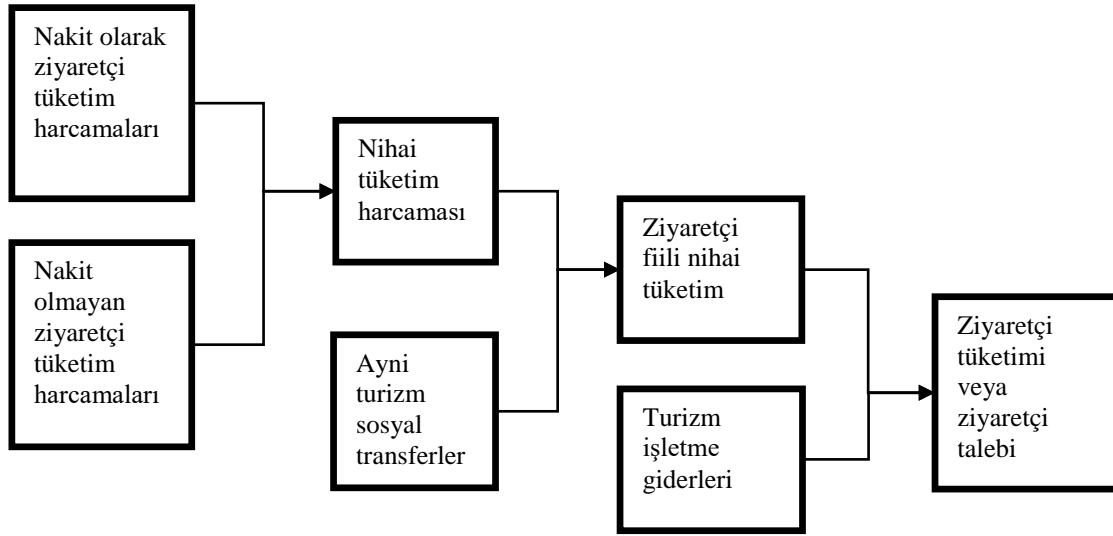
Nakit olarak ziyaretçi tüketim harcamaları

Nakit olmayan ziyaretçi tüketim harcamaları

Nihai tüketim harcaması

Ayni turizm sosyal transferler

Ziyaretçi fiili nihai tüketim

Turizm işletme giderleri

Ziyaretçi tüketimi veya ziyaretçi talebi